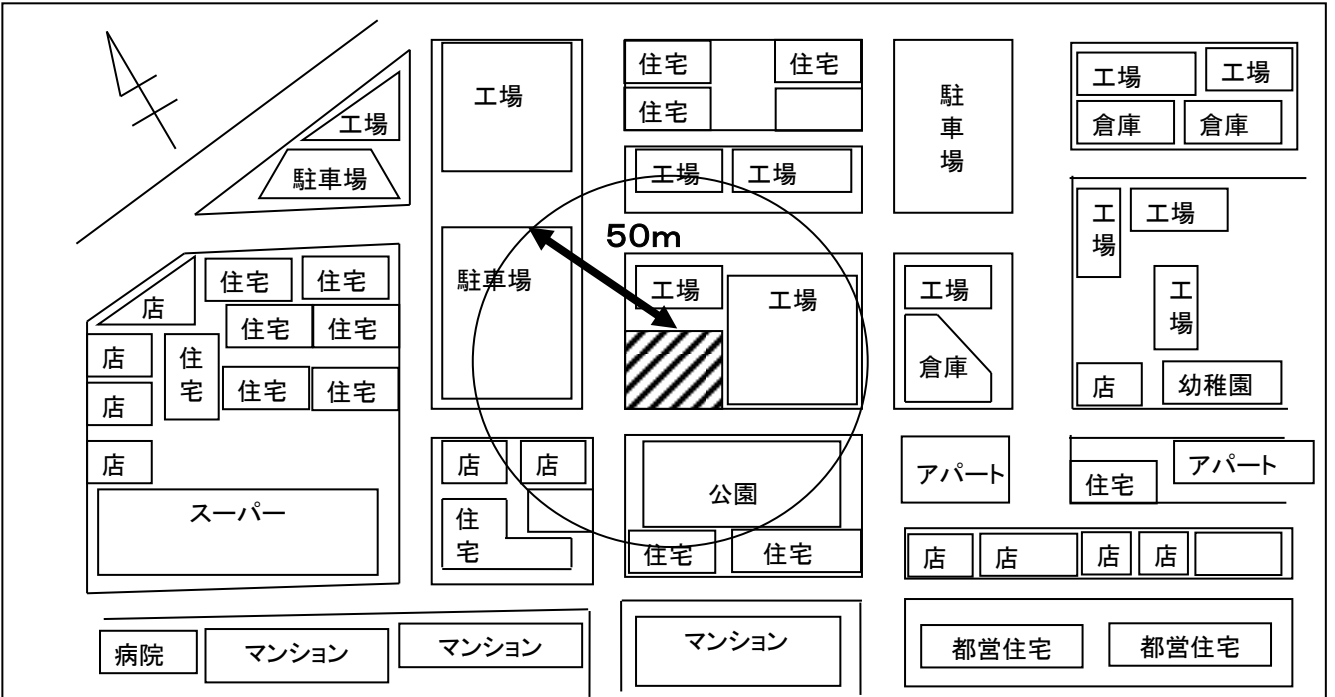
工場
駐車場
工場
駐車場
住宅
住宅
住宅
工場
工場
50m
工場
工場
駐車場
工場
倉庫
工場
工場
倉庫
倉庫
工
場
工場
工
場
店
幼稚園
店
住宅
住宅
住宅
住宅
店
住
宅
住宅
住宅
店
店
スーパー
店
店
住
宅
公園
住宅
住宅
アパート
住宅
アパート
店
店
店
店
病院
マンション
マンション
マンション
都営住宅
都営住宅